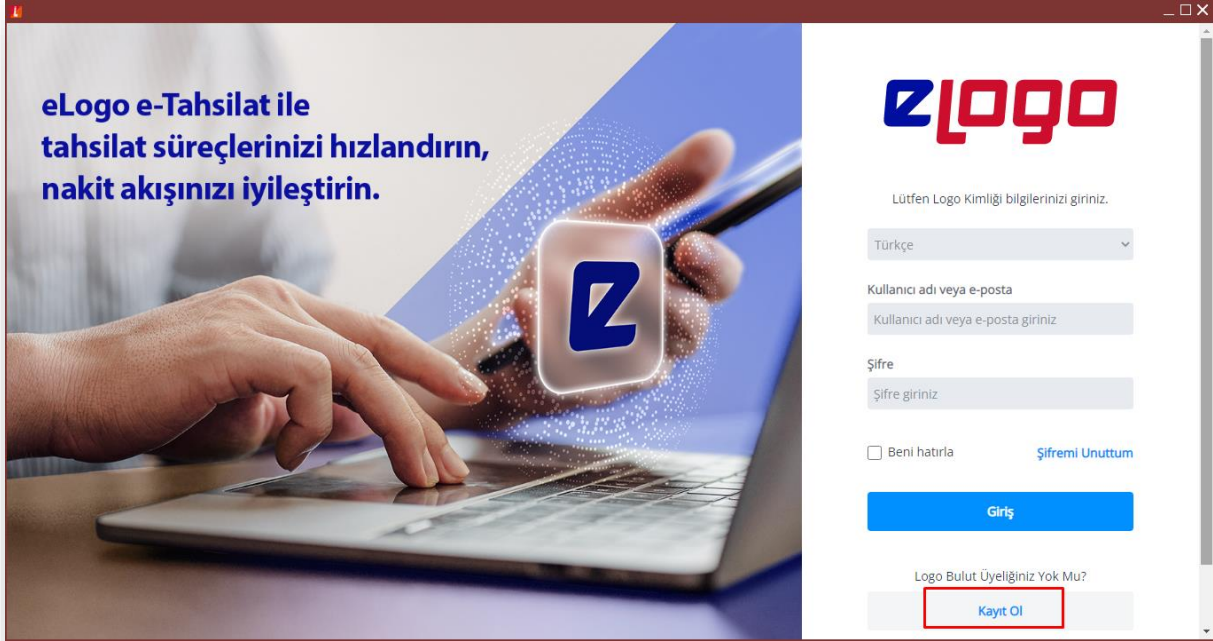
eLogo e-Tahsilat ile tahsilat süreçlerinizi hızlandırın, nakit akışınızı iyileştirin.

eLogo

Lütfen Logo Kimliği bilgilerinizi giriniz.

Türkçe

Kullanıcı adı veya e-posta

Kullanıcı adı veya e-posta giriniz

Şifre

Şifre giriniz

Beni hatırla

Şifremi Unuttum

Giriş

Logo Bulut Üyeliğiniz Yok Mu?

Kayıt Ol